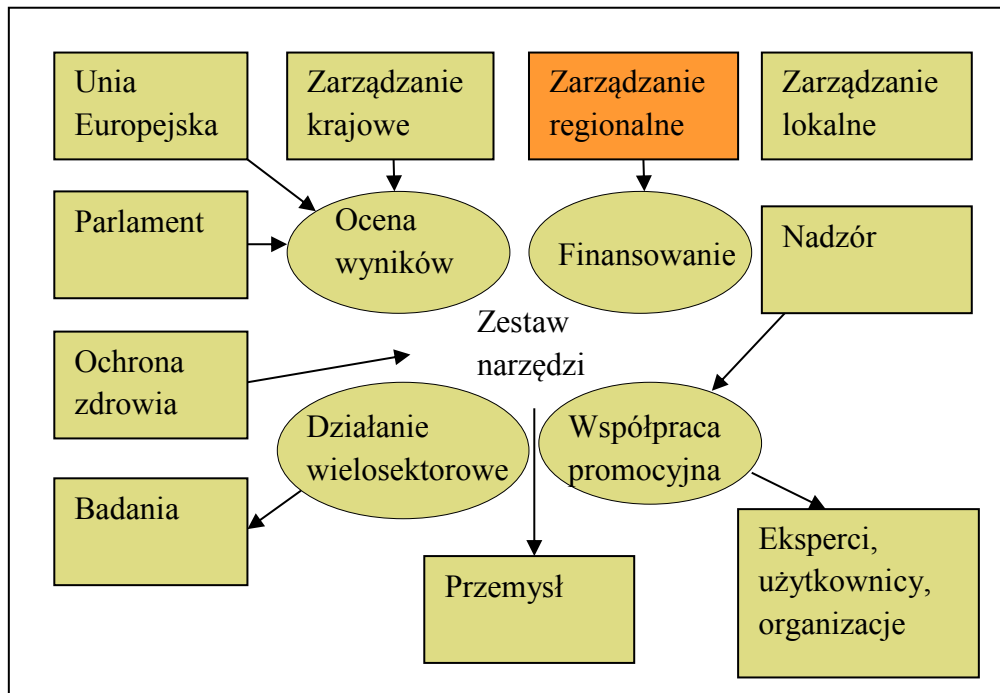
Unia Europejska

Zarządzanie krajowe

Zarządzanie regionalne

Zarządzanie lokalne

Parlament

Ocena wyników

Finansowanie

Nadzór

Zestaw narzędzi

Ochrona zdrowia

Działanie wielosektorowe

Współpraca promocyjna

Badania

Przemysł

Eksperci, użytkownicy, organizacje